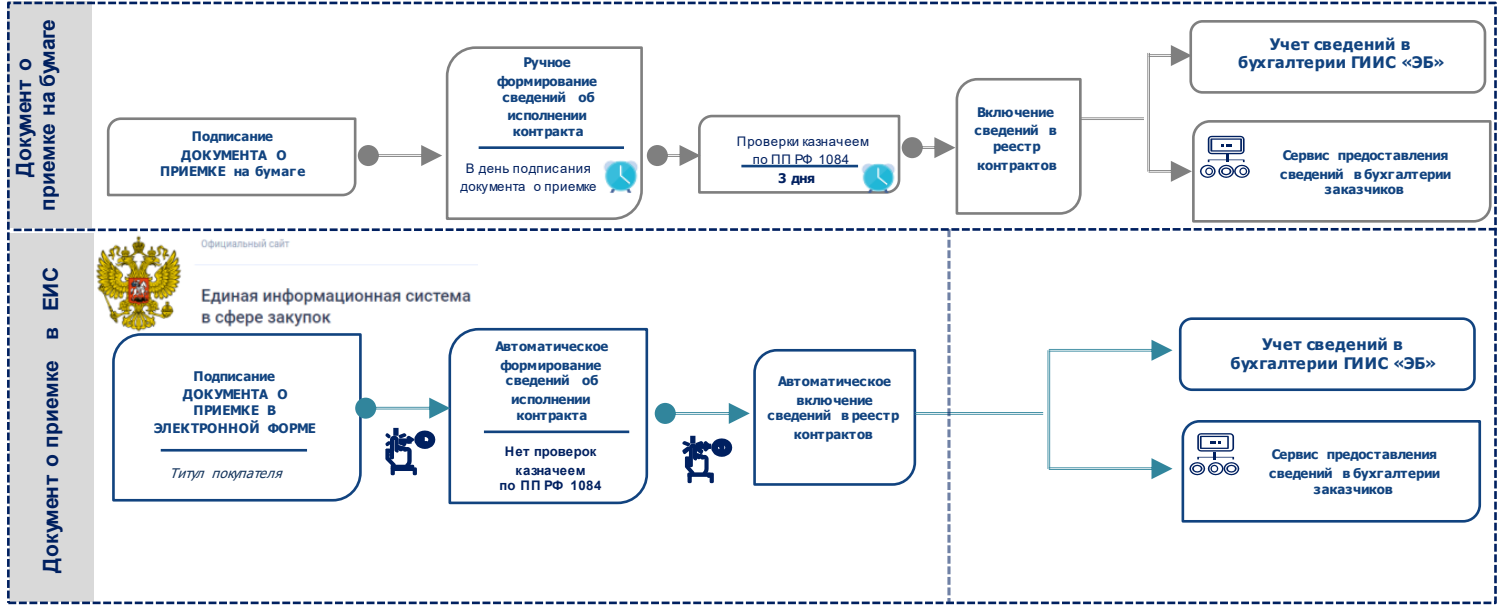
Документ о приемке на бумаге

Подписание ДОКУМЕНТА О ПРИЕМКЕ на бумаге

Ручное формирование сведений об исполнении контракта

В день подписания документа о приемке

Проверки казначеем по ПП РФ 1084

3 дня

Включение сведений в реестр контрактов

Учет сведений в бухгалтерии ГИИС «ЭБ»

Сервис предоставления сведений в бухгалтерии заказчиков

Документ о приемке в ЕИС

Официальный сайт

Единая информационная система в сфере закупок

Подписание ДОКУМЕНТА О ПРИЕМКЕ В ЭЛЕКТРОННОЙ ФОРМЕ

Титул покупателя

Автоматическое формирование сведений об исполнении контракта

Нет проверок казначеем по ПП РФ 1084

Автоматическое включение сведений в реестр контрактов

Учет сведений в бухгалтерии ГИИС «ЭБ»

Сервис предоставления сведений в бухгалтерии заказчиков